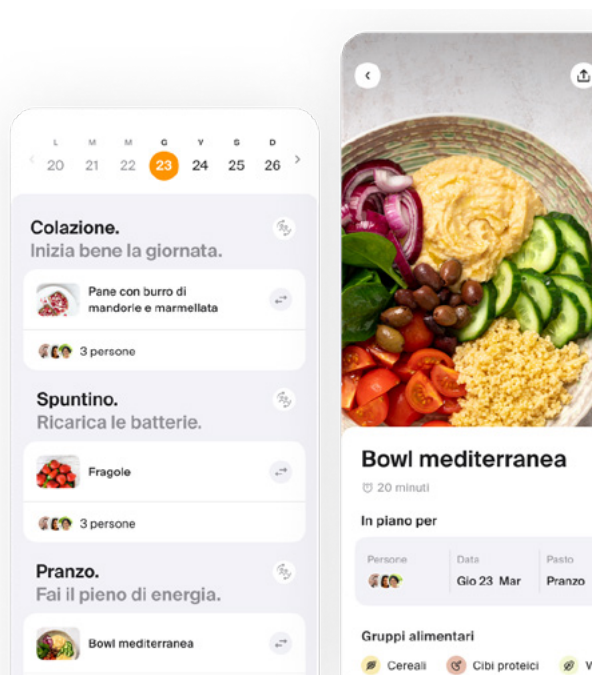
L M M G V S D
20 21 22 23 24 25 26

Colazione.
Inizia bene la giornata.

Pane con burro di mandorle e marmellata

3 persone

Spuntino.
Ricarica le batterie.

Fragole

3 persone

Pranzo.
Fai il pieno di energia.

Bowl mediterranea

Bowl mediterranea
20 minuti

In piano per

| Persone | Data | Pasto |
|---|---|---|
| | Gio 23 Mar | Pranzo |

Gruppi alimentari

Cereali Cibi proteici V